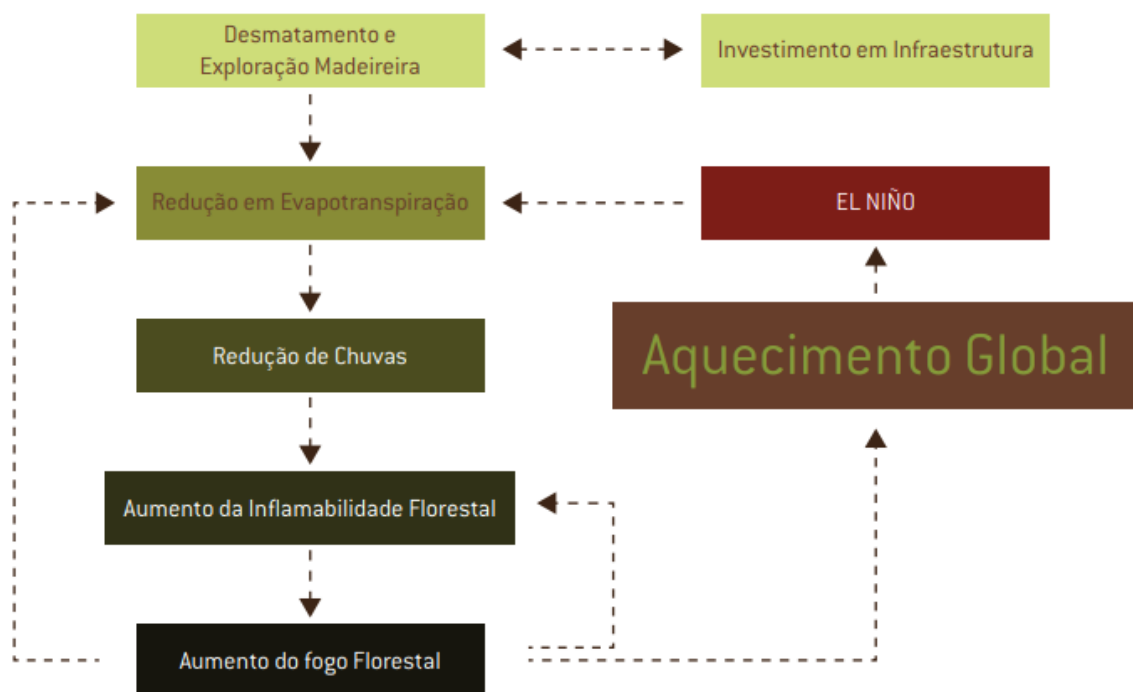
Desmatamento e Exploração Madeireira

Investimento em Infraestrutura

Redução em Evapotranspiração

EL NIÑO

Redução de Chuvas

Aquecimento Global

Aumento da Inflamabilidade Florestal

Aumento do fogo Florestal